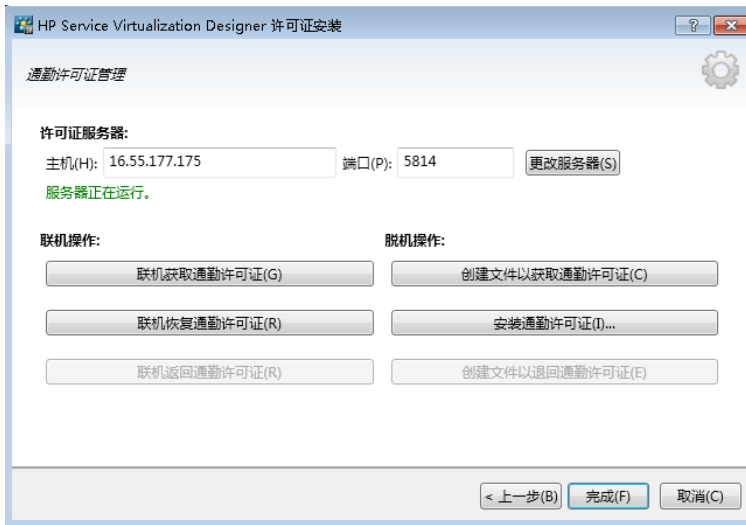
HP Service Virtualization Designer 许可证安装

?

通勤许可证管理

许可证服务器:

主机(H): 16.55.177.175

端口(P): 5814

更改服务器(S)

服务器正在运行。

联机操作:

联机获取通勤许可证(G)

联机恢复通勤许可证(R)

联机返回通勤许可证(R)

脱机操作:

创建文件以获取通勤许可证(C)

安装通勤许可证(I)...

创建文件以退回通勤许可证(E)

< 上一步(B)

完成(F)

取消(C)